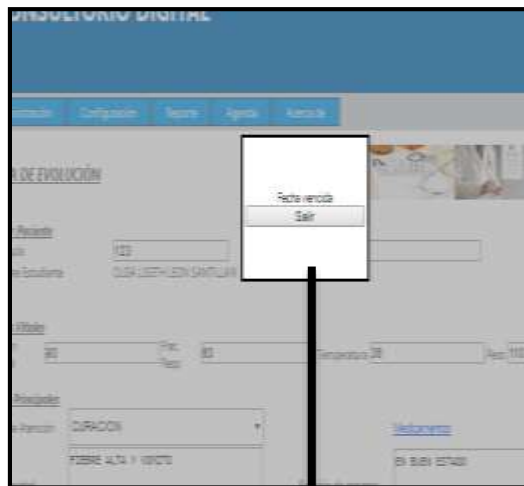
ONSULTORIO DIGITAL

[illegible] Configuración Reporte Agenda Atención

A DE EVOLUCIÓN

Fecha vencida
Salir

Paciente
123
OLGA LISETH LEON SANTILLAN

Vitales
80
Frec. Resp.
80
Temperatura 38
Peso 110

Principales
CURACION
FIEBRE ALTA Y VOMITO
Medicamento
EN BUEN ESTADO